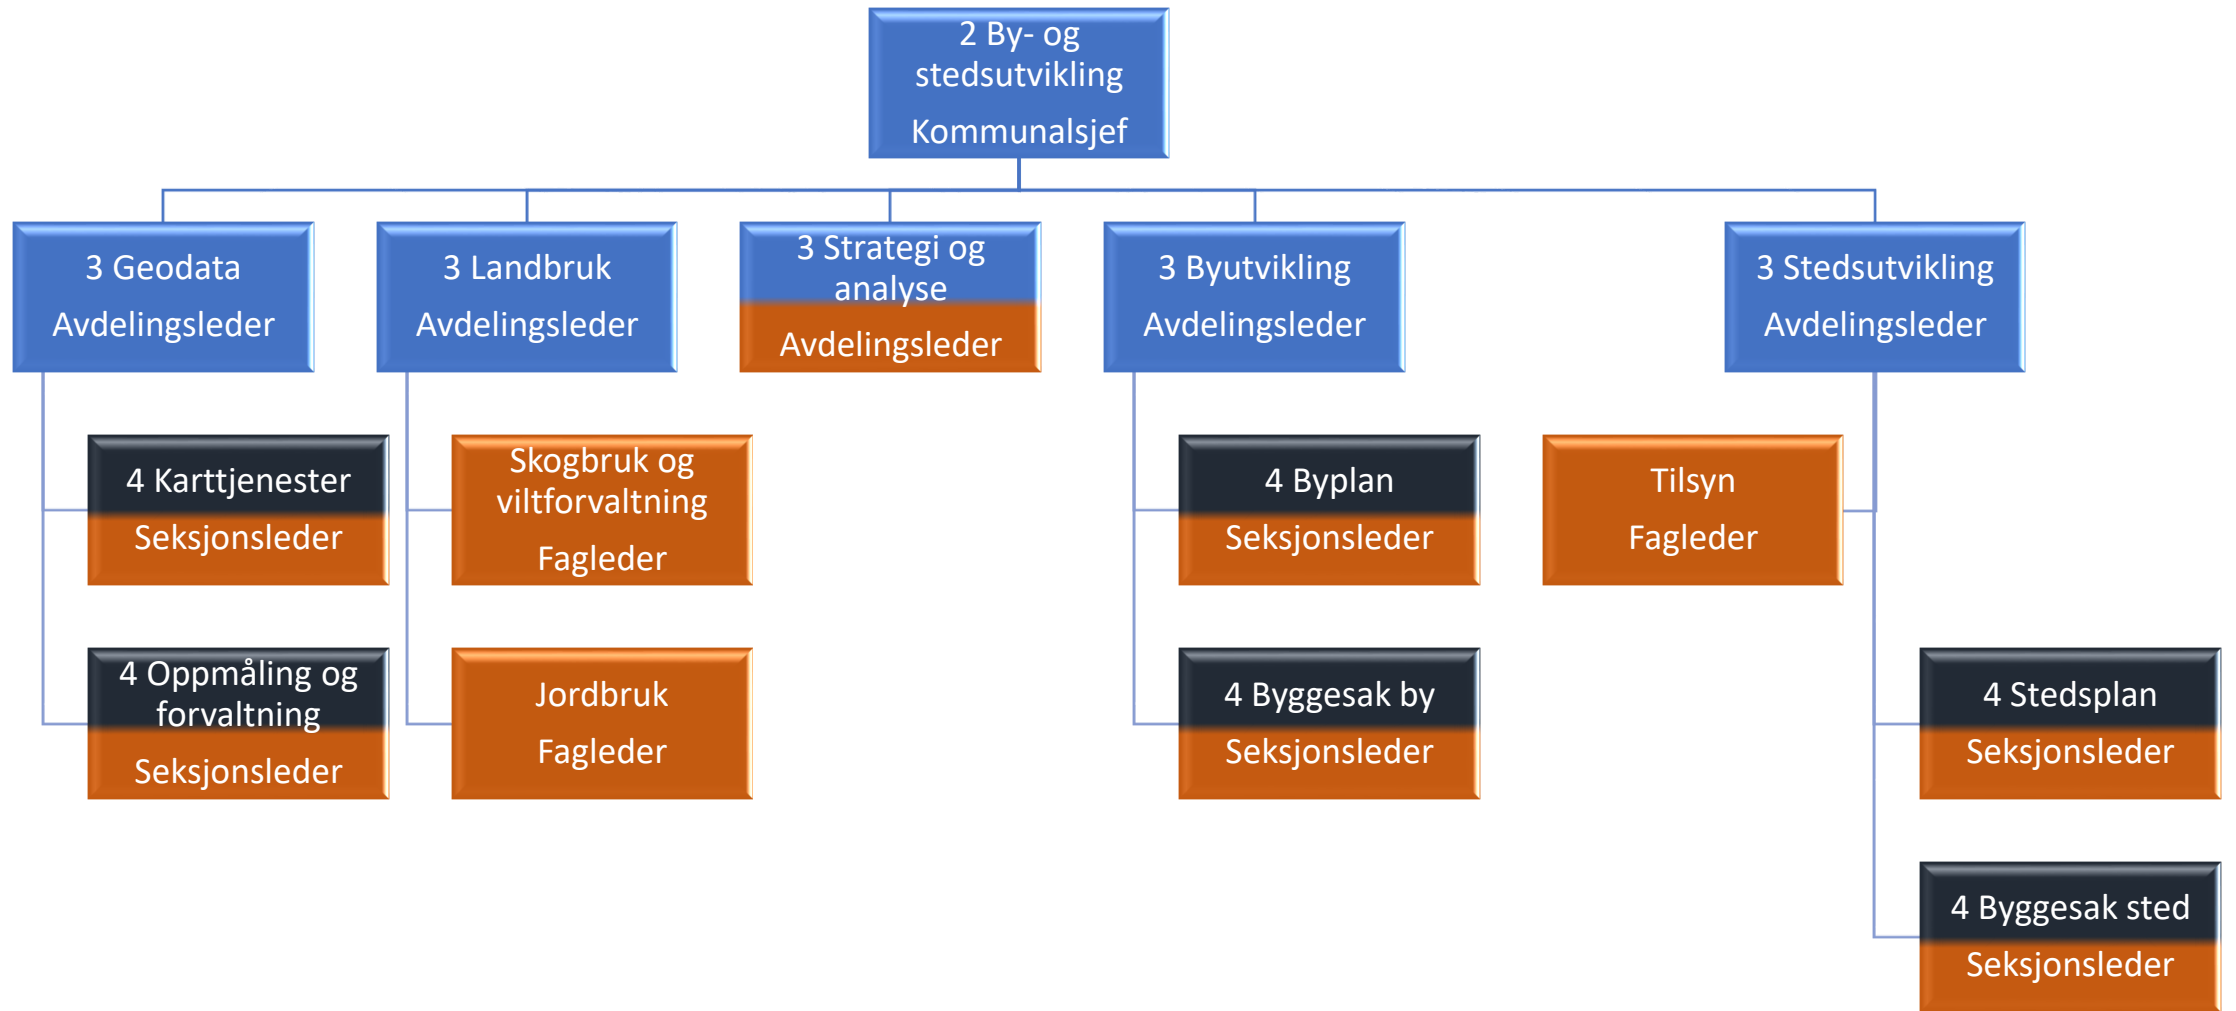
2 By- og stedsutvikling
Kommunalsjef

3 Geodata
Avdelingsleder

4 Karttjenester
Seksjonsleder

4 Oppmåling og forvaltning
Seksjonsleder

3 Landbruk
Avdelingsleder

Skogbruk og viltforvaltning
Fagleder

Jordbruk
Fagleder

3 Strategi og analyse
Avdelingsleder

3 Byutvikling
Avdelingsleder

4 Byplan
Seksjonsleder

4 Byggesak by
Seksjonsleder

3 Stedsutvikling
Avdelingsleder

Tilsyn
Fagleder

4 Stedsplan
Seksjonsleder

4 Byggesak sted
Seksjonsleder